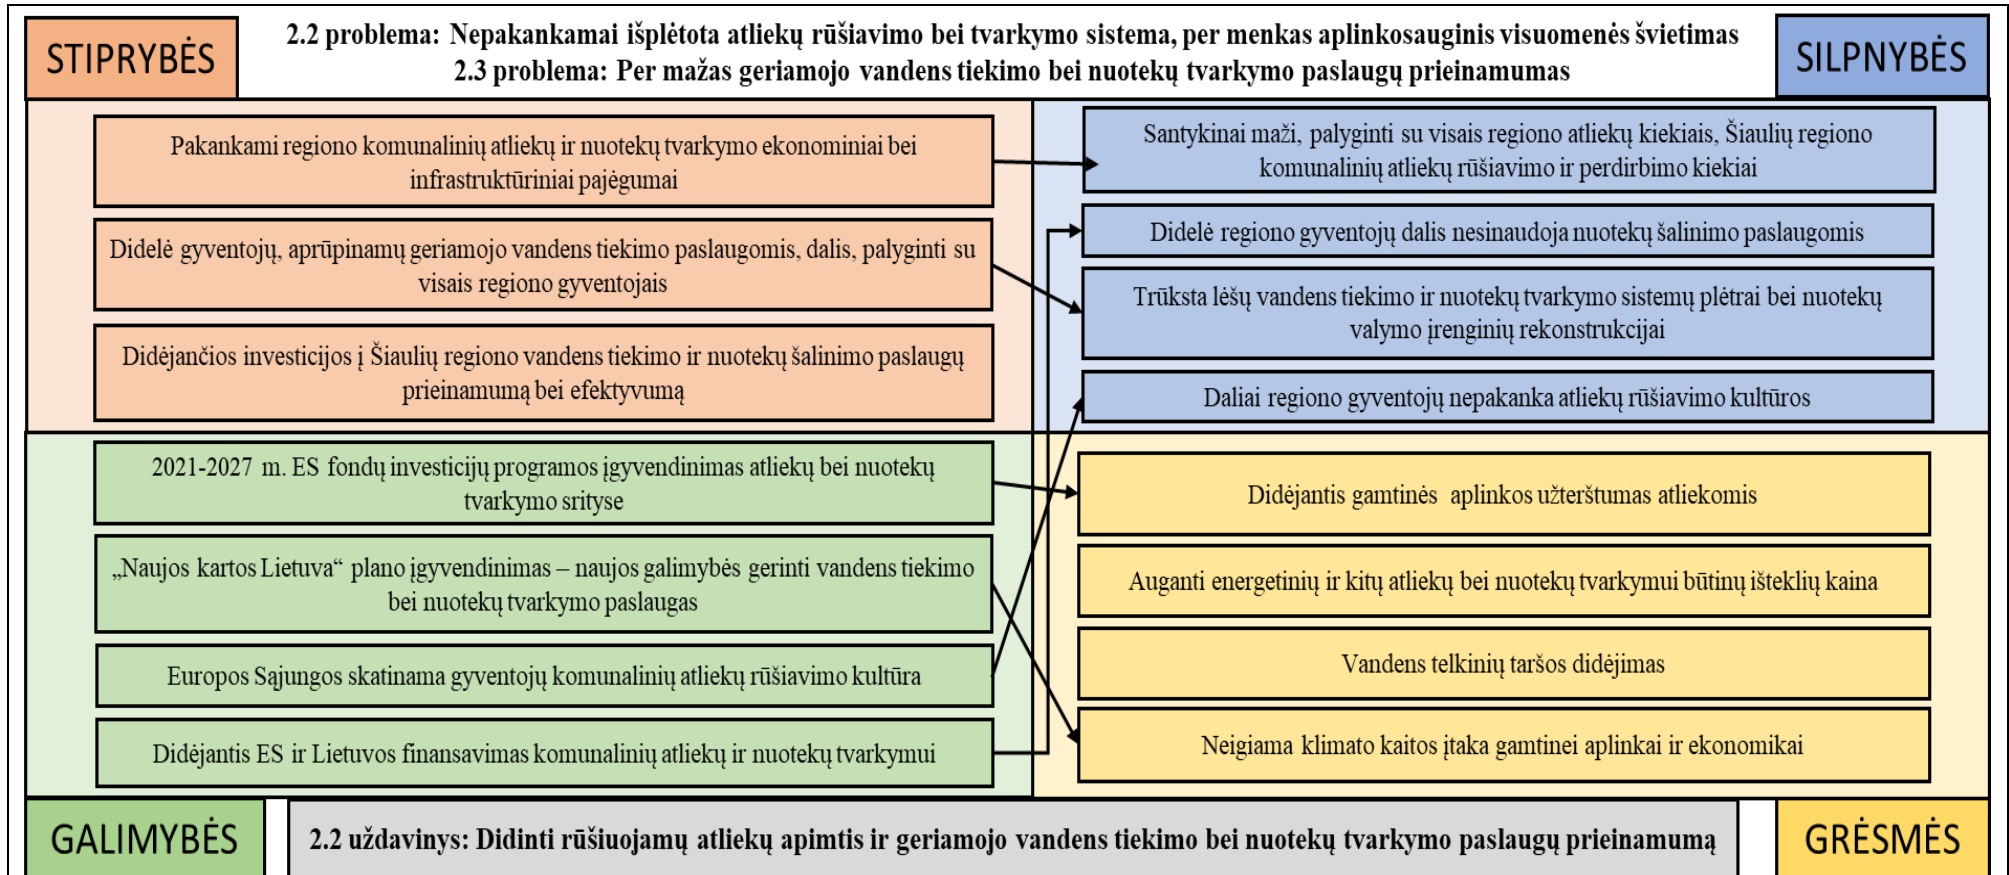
STIPRYBĖS

2.2 problema: Nepakankamai išplėtota atliekų rūšiavimo bei tvarkymo sistema, per menkas aplinkosauginis visuomenės švietimas
2.3 problema: Per mažas geriamojo vandens tiekimo bei nuotekų tvarkymo paslaugų prieinamumas

SILPNYBĖS

Pakankami regiono komunalinių atliekų ir nuotekų tvarkymo ekonominiai bei infrastruktūriniai pajėgumai

Didelė gyventojų, aprūpinamų geriamojo vandens tiekimo paslaugomis, dalis, palyginti su visais regiono gyventojais

Didėjančios investicijos į Šiaulių regiono vandens tiekimo ir nuotekų šalinimo paslaugų prieinamumą bei efektyvumą

Santykinai maži, palyginti su visais regiono atliekų kiekiais, Šiaulių regiono komunalinių atliekų rūšiavimo ir perdirbimo kiekiai

Didelė regiono gyventojų dalis nesinaudoja nuotekų šalinimo paslaugomis

Trūksta lėšų vandens tiekimo ir nuotekų tvarkymo sistemų plėtrai bei nuotekų valymo įrenginių rekonstrukcijai

Daliai regiono gyventojų nepakanka atliekų rūšiavimo kultūros

2021-2027 m. ES fondų investicijų programos įgyvendinimas atliekų bei nuotekų tvarkymo srityse

„Naujos kartos Lietuva“ plano įgyvendinimas – naujos galimybės gerinti vandens tiekimo bei nuotekų tvarkymo paslaugas

Europos Sąjungos skatinama gyventojų komunalinių atliekų rūšiavimo kultūra

Didėjantis ES ir Lietuvos finansavimas komunalinių atliekų ir nuotekų tvarkymui

Didėjantis gamtinės aplinkos užterštumas atliekomis

Auganti energetinių ir kitų atliekų bei nuotekų tvarkymui būtinų išteklių kaina

Vandens telkinių taršos didėjimas

Neigiama klimato kaitos įtaka gamtinei aplinkai ir ekonomikai

GALIMYBĖS

2.2 uždavinys: Didinti rūšiuojamų atliekų apimtis ir geriamojo vandens tiekimo bei nuotekų tvarkymo paslaugų prieinamumą

GRĖSMĖS